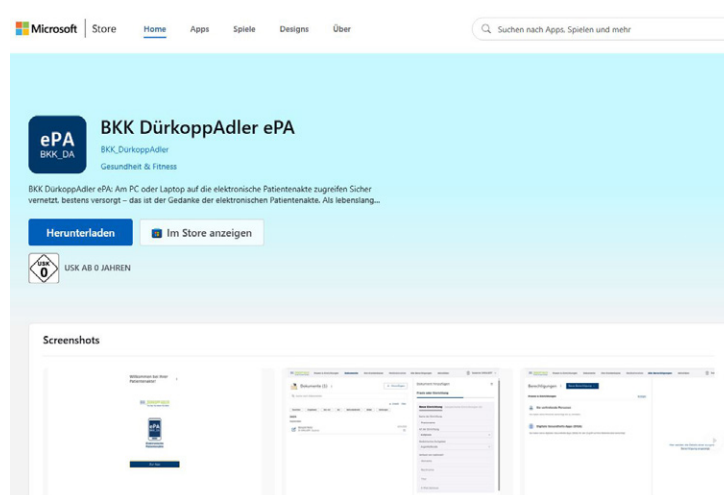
Microsoft | Store Home Apps Spiele Designs Über

Suchen nach Apps, Spielen und mehr

ePA
BKK_DA

BKK DürkoppAdler ePA

BKK_DurkoppAdler

Gesundheit & Fitness

BKK DürkoppAdler ePA: Am PC oder Laptop auf die elektronische Patientenakte zugreifen Sicher vernetzt, bestens versorgt – das ist der Gedanke der elektronischen Patientenakte. Als lebenslang...

Herunterladen

Im Store anzeigen

USK 0

USK AB 0 JAHREN

Screenshots

Willkommen bei Ihrer Patientenakte!

ePA

Dokumente (1)

Dokument hinzufügen

Berechtigungen

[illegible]